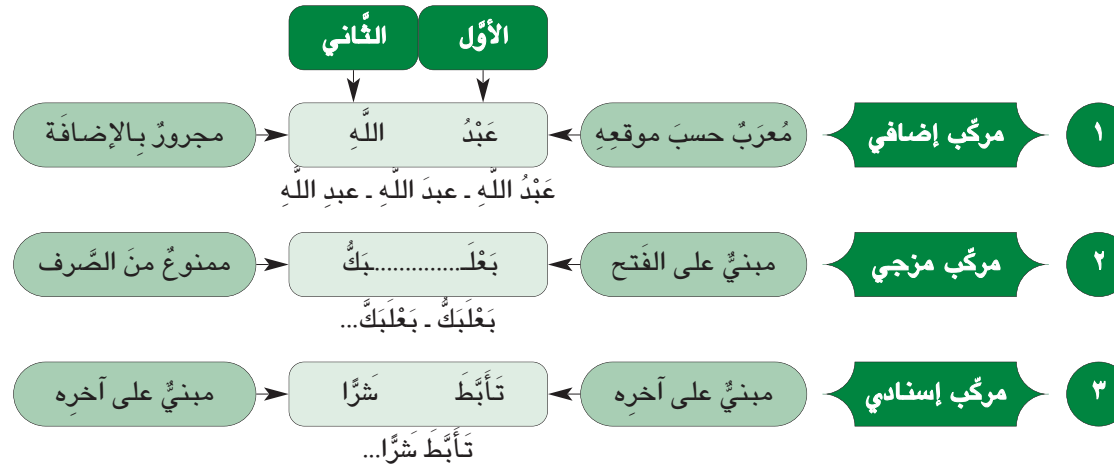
الأوّل
الثّاني

١ مركّب إضافي
مُعربٌ حسبَ موقعِهِ
عَبْدُ اللَّهِ
مجرورٌ بالإضافَة
عَبْدُ اللَّهِ ـ عبدَ اللَّهِ ـ عبدِ اللَّهِ

٢ مركّب مزجي
مبنيٌّ على الفَتح
بَعْلَـ.............بَكُّ
ممنوعٌ منَ الصَّرف
بَعْلَبَكُّ ـ بَعْلَبَكَّ...

٣ مركّب إسنادي
مبنيٌّ على آخرِه
تَـأَبَّطَ شَرًّا
مبنيٌّ على آخرِه
تَـأَبَّطَ شَرًّا...